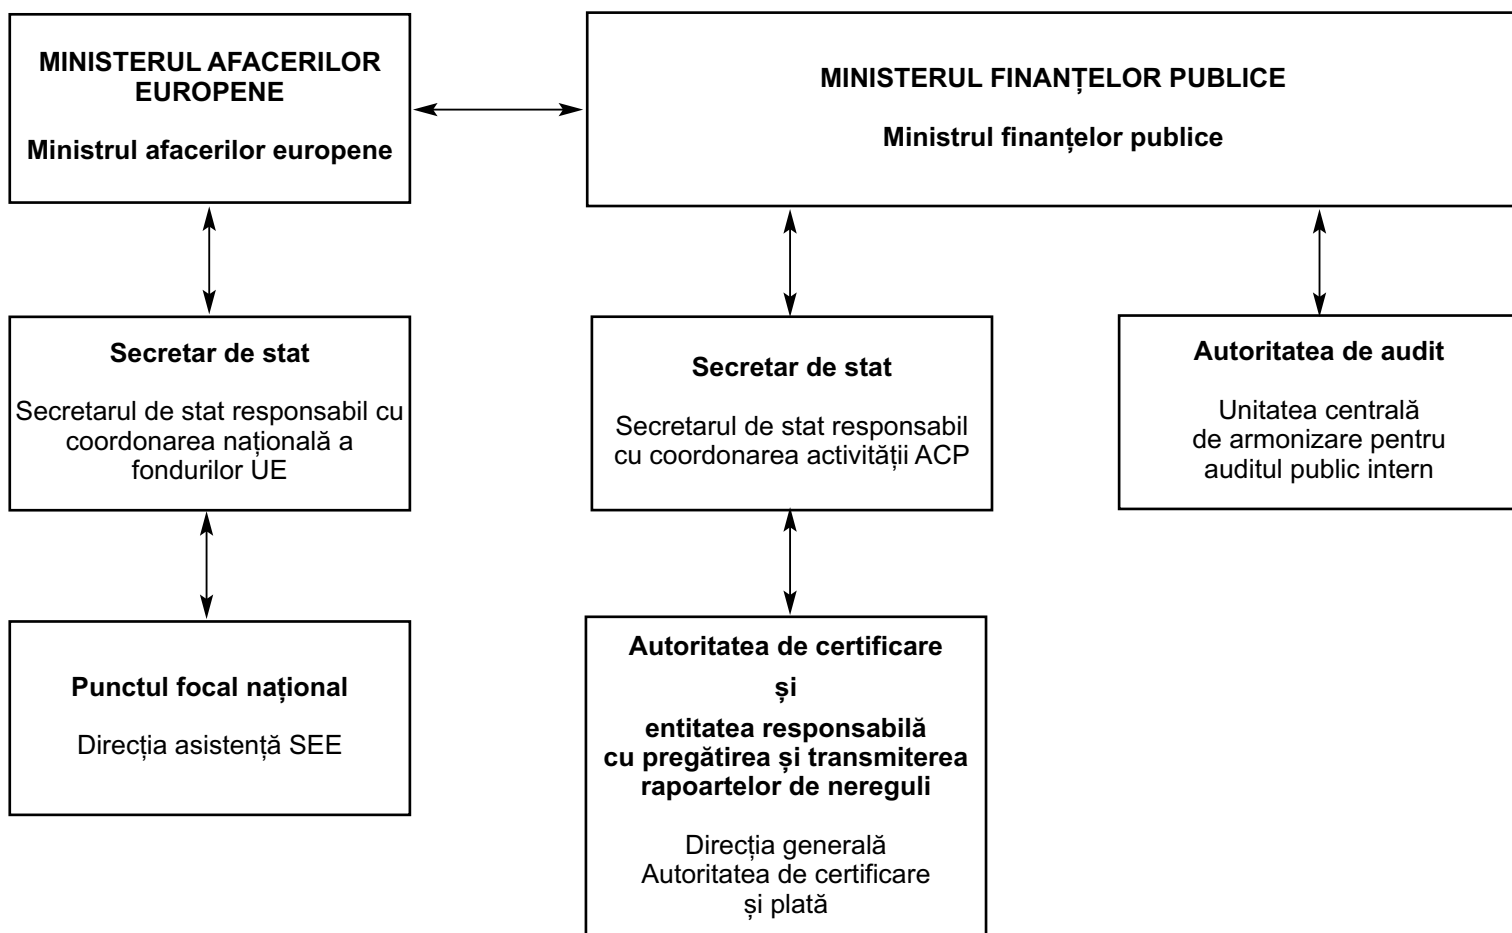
MINISTERUL AFACERILOR EUROPENE

Ministrul afacerilor europene

MINISTERUL FINANȚELOR PUBLICE

Ministrul finanțelor publice

Secretar de stat

Secretarul de stat responsabil cu coordonarea națională a fondurilor UE

Secretar de stat

Secretarul de stat responsabil cu coordonarea activității ACP

Autoritatea de audit

Unitatea centrală de armonizare pentru auditul public intern

Punctul focal național

Direcția asistență SEE

Autoritatea de certificare

și

entitatea responsabilă cu pregătirea și transmiterea rapoartelor de nereguli

Direcția generală Autoritatea de certificare și plată